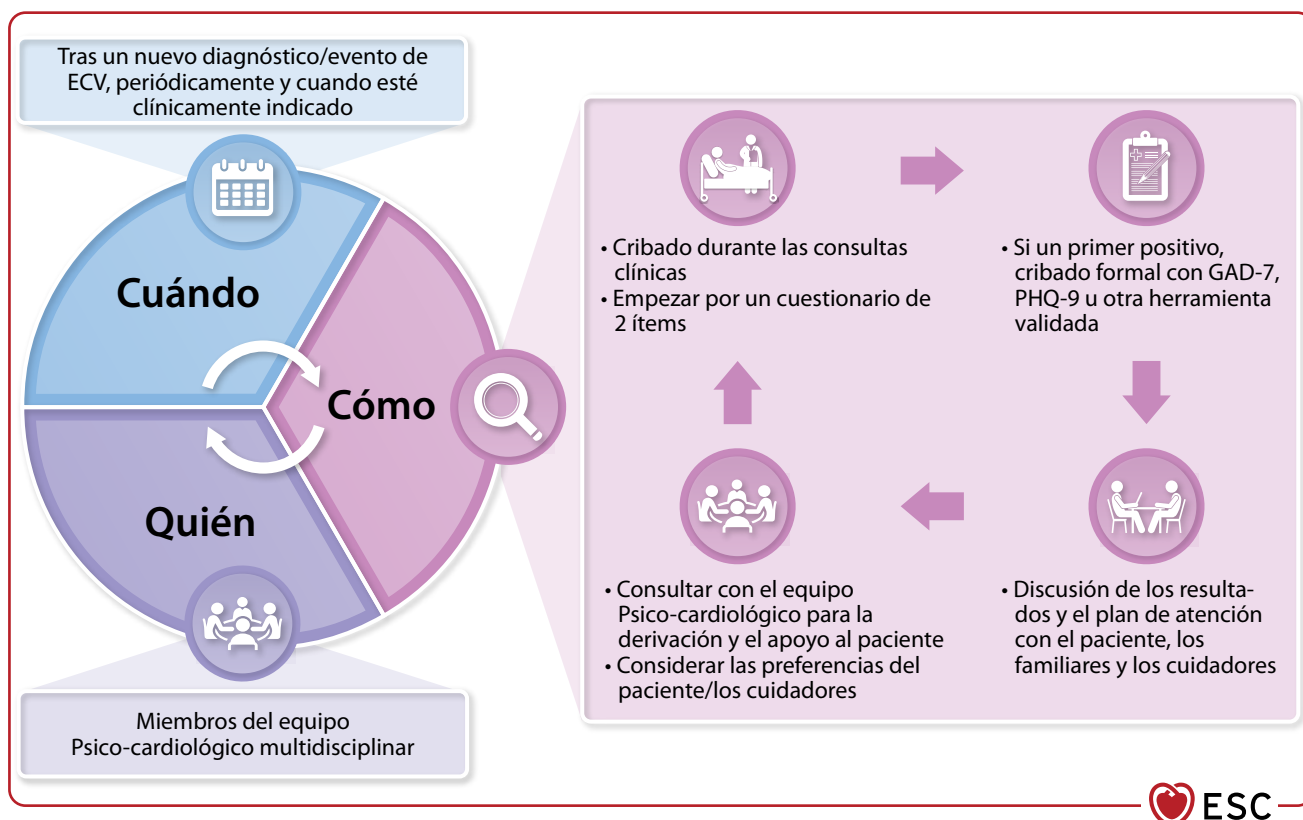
Tras un nuevo diagnóstico/evento de ECV, periódicamente y cuando esté clínicamente indicado

Cuándo

Cómo

Quién

Miembros del equipo Psico-cardiológico multidisciplinar

• Cribado durante las consultas clínicas
• Empezar por un cuestionario de 2 ítems

• Si un primer positivo, cribado formal con GAD-7, PHQ-9 u otra herramienta validada

• Discusión de los resultados y el plan de atención con el paciente, los familiares y los cuidadores

• Consultar con el equipo Psico-cardiológico para la derivación y el apoyo al paciente
• Considerar las preferencias del paciente/los cuidadores

ESC